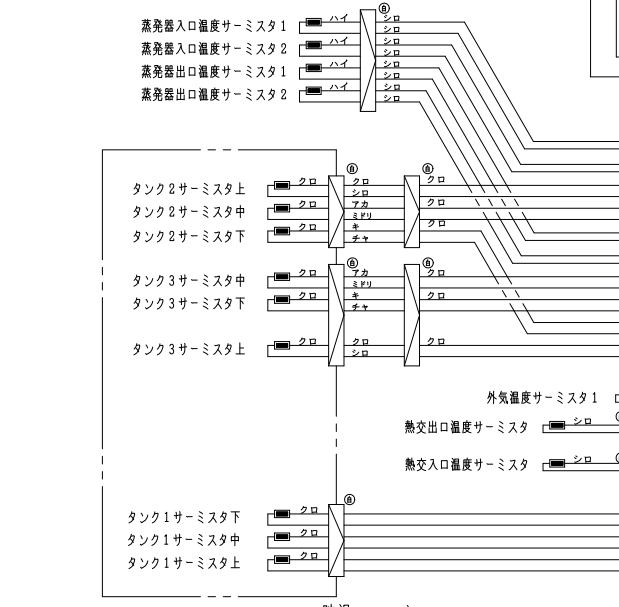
蒸発器入口温度サーミスタ１ ハイ シロ シロ
蒸発器入口温度サーミスタ２ ハイ シロ シロ
蒸発器出口温度サーミスタ１ ハイ シロ シロ
蒸発器出口温度サーミスタ２ ハイ シロ シロ

タンク２サーミスタ上 クロ クロ シロ クロ
タンク２サーミスタ中 クロ アカ ミドリ クロ
タンク２サーミスタ下 クロ キ チャ クロ

タンク３サーミスタ中 クロ アカ ミドリ クロ
タンク３サーミスタ下 クロ キ チャ クロ

タンク３サーミスタ上 クロ クロ シロ クロ

外気温度サーミスタ１
熱交出口温度サーミスタ シロ
熱交入口温度サーミスタ シロ

タンク１サーミスタ下 クロ
タンク１サーミスタ中 クロ
タンク１サーミスタ上 クロ